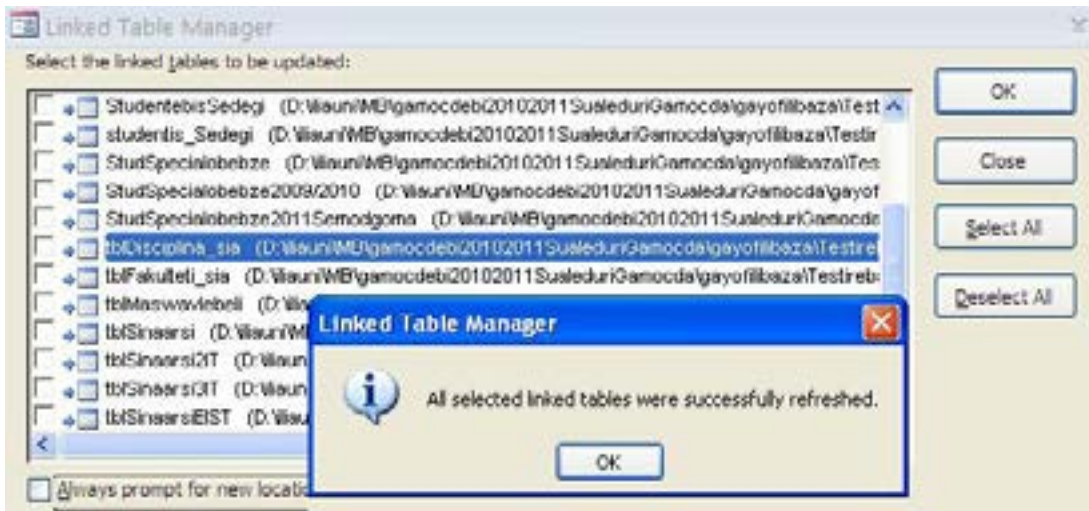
Linked Table Manager

Select the linked tables to be updated:

StudentebisSedegi (D:\Mauri\MB\gamocdebi20102011SualeduriGamocda\gayofilibaza\Test
studentis_Sedegi (D:\Mauri\MB\gamocdebi20102011SualeduriGamocda\gayofilibaza\Testir
StudSpecialobebze (D:\Mauri\MB\gamocdebi20102011SualeduriGamocda\gayofilibaza\Tes
StudSpecialobebze2009/2010 (D:\Mauri\MB\gamocdebi20102011SualeduriGamocda\gayof
StudSpecialobebze2011Semodgoma (D:\Mauri\MB\gamocdebi20102011SualeduriGamocda
tblDisciplina_sia (D:\Mauri\MB\gamocdebi20102011SualeduriGamocda\gayofilibaza\Testire
tblFakulteti_sia (D:\Mauri\MB\gamocdebi20102011SualeduriGamocda\gayofilibaza\Testireb
tblMaswavlebeli (D:\Ma
tblSinaarsi (D:\Mauri\M
tblSinaarsi2IT (D:\Maun
tblSinaarsi3IT (D:\Maun
tblSinaarsiEIST (D:\Mau

Always prompt for new locatio

OK
Close
Select All
Deselect All

Linked Table Manager

All selected linked tables were successfully refreshed.

OK